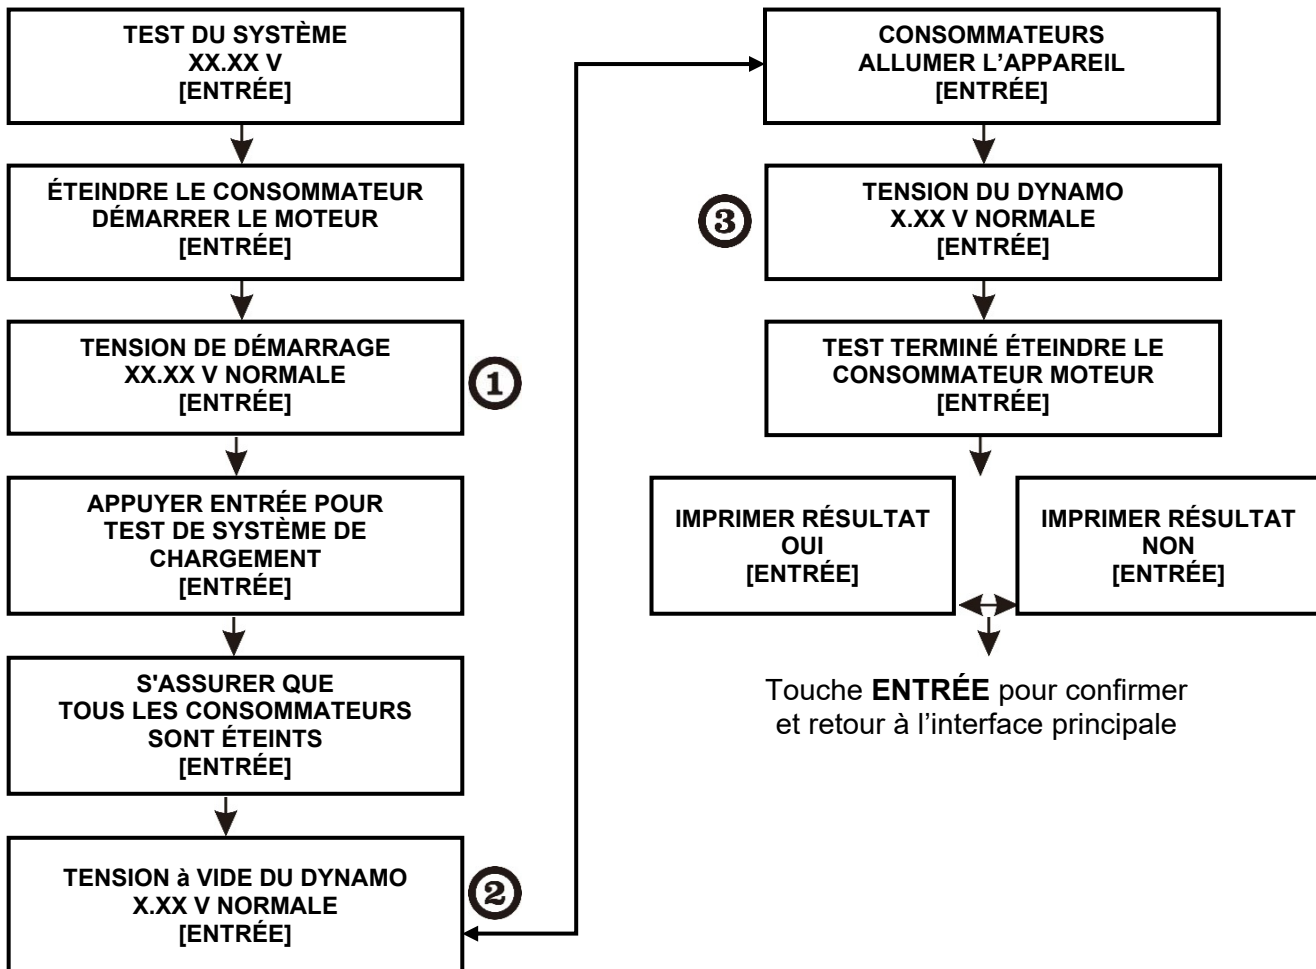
TEST DU SYSTÈME
XX.XX V
[ENTRÉE]

ÉTEINDRE LE CONSOMMATEUR
DÉMARRER LE MOTEUR
[ENTRÉE]

TENSION DE DÉMARRAGE
XX.XX V NORMALE
[ENTRÉE]

①

APPUYER ENTRÉE POUR
TEST DE SYSTÈME DE
CHARGEMENT
[ENTRÉE]

S'ASSURER QUE
TOUS LES CONSOMMATEURS
SONT ÉTEINTS
[ENTRÉE]

TENSION à VIDE DU DYNAMO
X.XX V NORMALE
[ENTRÉE]

②

CONSOMMATEURS
ALLUMER L'APPAREIL
[ENTRÉE]

③

TENSION DU DYNAMO
X.XX V NORMALE
[ENTRÉE]

TEST TERMINÉ ÉTEINDRE LE
CONSOMMATEUR MOTEUR
[ENTRÉE]

IMPRIMER RÉSULTAT
OUI
[ENTRÉE]

IMPRIMER RÉSULTAT
NON
[ENTRÉE]

Touche **ENTRÉE** pour confirmer
et retour à l'interface principale